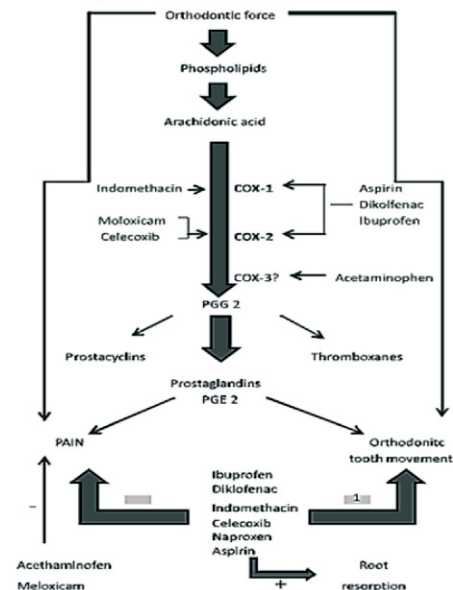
Orthodontic force

Phospholipids

Arachidonic acid

Indomethacin

COX-1

Aspirin
Dikolfenac
Ibuprofen

Moloxicam
Celecoxib

COX-2

COX-3?

Acetaminophen

PGG 2

Prostacyclins

Thromboxanes

Prostaglandins
PGE 2

PAIN

Orthodonitc tooth movement

Ibuprofen
Diklofenac
Indomethacin
Celecoxib
Naproxen
Aspirin

-

1

Acethaminofen
Meloxicam

+

Root resorption